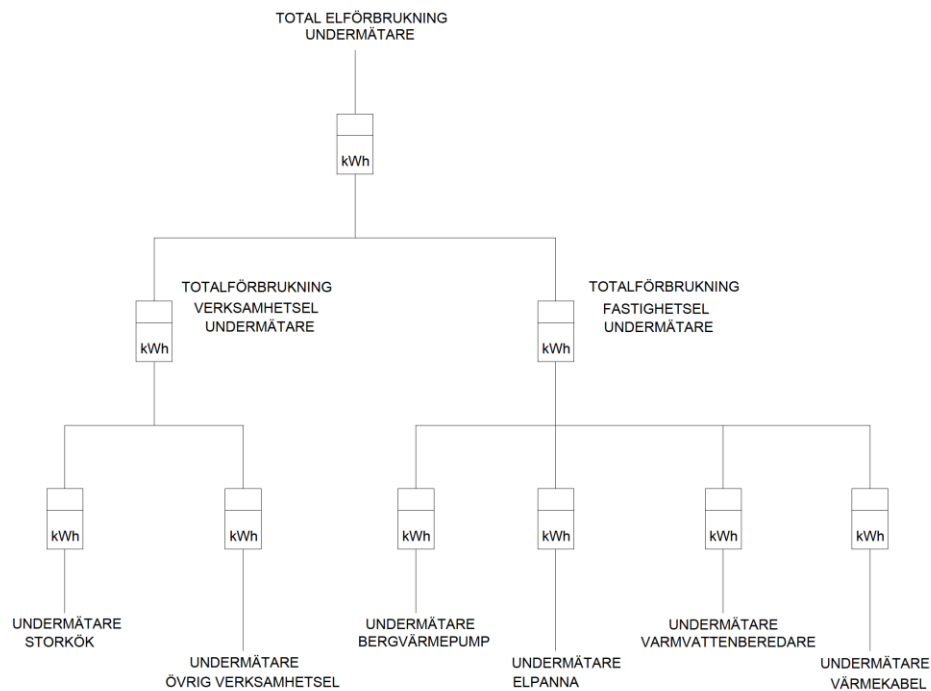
TOTAL ELFÖRBRUKNING
UNDERMÄTARE

kWh

TOTALFÖRBRUKNING
VERKSAMHETSEL
UNDERMÄTARE

kWh

TOTALFÖRBRUKNING
FASTIGHETSEL
UNDERMÄTARE

kWh

kWh

kWh

kWh

kWh

kWh

kWh

UNDERMÄTARE
STORKÖK

UNDERMÄTARE
ÖVRIG VERKSAMHETSEL

UNDERMÄTARE
BERGVÄRMEPUMP

UNDERMÄTARE
ELPANNA

UNDERMÄTARE
VARMVATTENBEREDARE

UNDERMÄTARE
VÄRMEKABEL